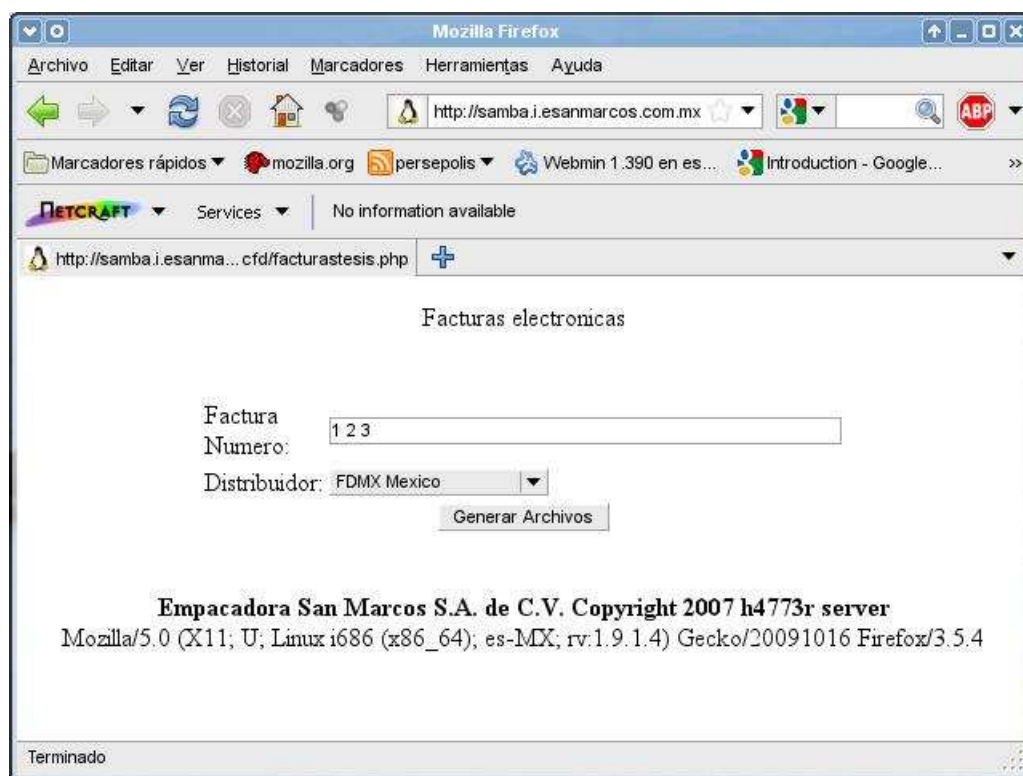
Mozilla Firefox

Archivo Editar Ver Historial Marcadores Herramientas Ayuda

http://samba.i.esanmarcos.com.mx

ABP

Marcadores rápidos ▼ mozilla.org persepolis ▼ Webmin 1.390 en es... Introduction - Google...

NETCRAFT ▼ Services ▼ No information available

http://samba.i.esanma...cfd/facturastesis.php

Facturas electronicas

Factura Numero: 1 2 3

Distribuidor: FDMX Mexico

Generar Archivos

Empacadora San Marcos S.A. de C.V. Copyright 2007 h4773r server

Mozilla/5.0 (X11; U; Linux i686 (x86_64); es-MX; rv:1.9.1.4) Gecko/20091016 Firefox/3.5.4

Terminado